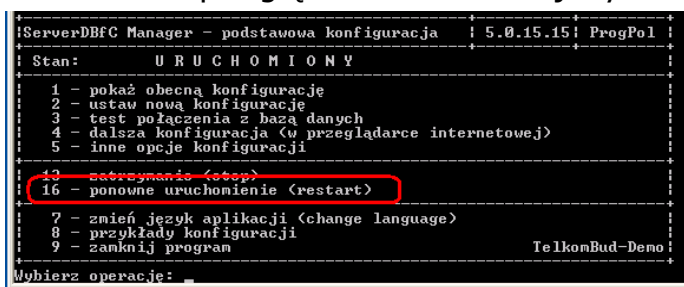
ServerDBfC Manager - podstawowa konfiguracja | 5.0.15.15 | ProgPol

Stan: U R U C H O M I O N Y

1 - pokaż obecną konfigurację
2 - ustaw nową konfigurację
3 - test połączenia z bazą danych
4 - dalsza konfiguracja (w przeglądarce internetowej)
5 - inne opcje konfiguracji

13 - zatrzymanie (stop)
16 - ponowne uruchomienie (restart)

7 - zmień język aplikacji (change language)
8 - przykłady konfiguracji
9 - zamknij program TelkomBud-Demo

Wybierz operację: _